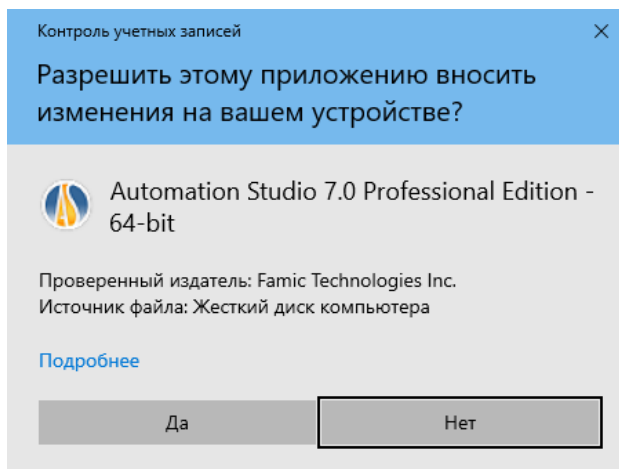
Контроль учетных записей
×

Разрешить этому приложению вносить изменения на вашем устройстве?

Automation Studio 7.0 Professional Edition - 64-bit

Проверенный издатель: Famic Technologies Inc.
Источник файла: Жесткий диск компьютера

Подробнее

Да

Нет